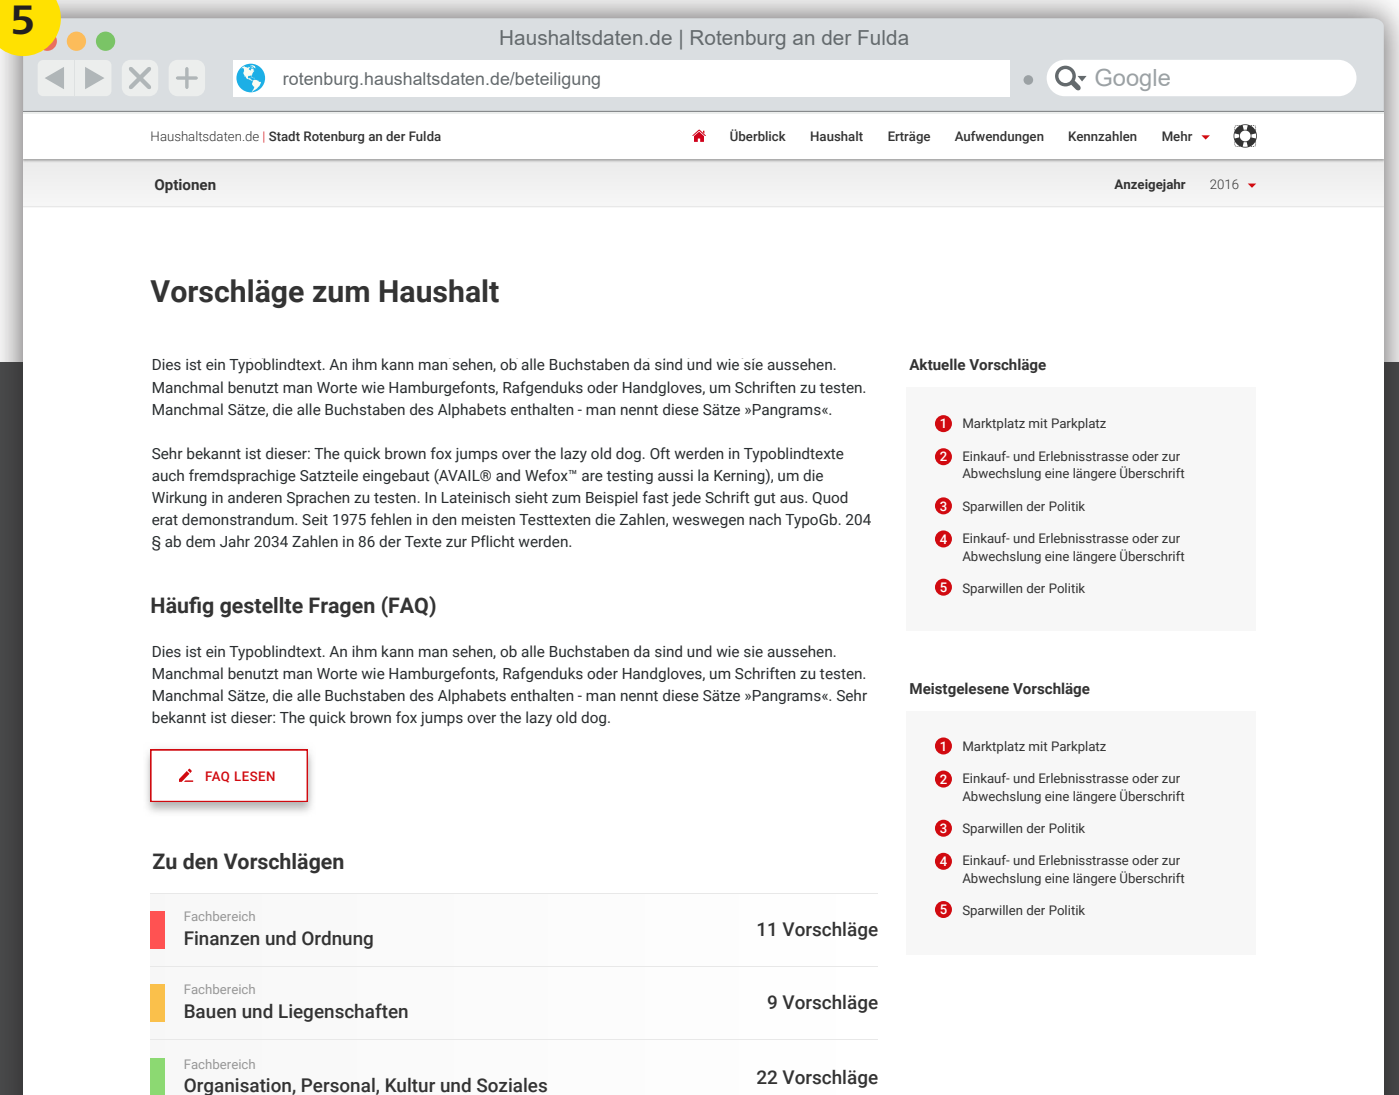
5

Haushaltsdaten.de | Rotenburg an der Fulda

rotenburg.haushaltsdaten.de/beteiligung

Google

Haushaltsdaten.de | Stadt Rotenburg an der Fulda

Überblick Haushalt Erträge Aufwendungen Kennzahlen Mehr

Optionen

Anzeigejahr 2016

Vorschläge zum Haushalt

Dies ist ein Typoblindtext. An ihm kann man sehen, ob alle Buchstaben da sind und wie sie aussehen. Manchmal benutzt man Worte wie Hamburgefonts, Rafgenduks oder Handgloves, um Schriften zu testen. Manchmal Sätze, die alle Buchstaben des Alphabets enthalten - man nennt diese Sätze »Pangrams«.

Sehr bekannt ist dieser: The quick brown fox jumps over the lazy old dog. Oft werden in Typoblindtexte auch fremdsprachige Satzteile eingebaut (AVAIL® and Wefox™ are testing aussi la Kerning), um die Wirkung in anderen Sprachen zu testen. In Lateinisch sieht zum Beispiel fast jede Schrift gut aus. Quod erat demonstrandum. Seit 1975 fehlen in den meisten Testtexten die Zahlen, weswegen nach TypoGb. 204 § ab dem Jahr 2034 Zahlen in 86 der Texte zur Pflicht werden.

Häufig gestellte Fragen (FAQ)

Dies ist ein Typoblindtext. An ihm kann man sehen, ob alle Buchstaben da sind und wie sie aussehen. Manchmal benutzt man Worte wie Hamburgefonts, Rafgenduks oder Handgloves, um Schriften zu testen. Manchmal Sätze, die alle Buchstaben des Alphabets enthalten - man nennt diese Sätze »Pangrams«. Sehr bekannt ist dieser: The quick brown fox jumps over the lazy old dog.

FAQ LESEN

Zu den Vorschlägen

Fachbereich
Finanzen und Ordnung
11 Vorschläge

Fachbereich
Bauen und Liegenschaften
9 Vorschläge

Fachbereich
Organisation, Personal, Kultur und Soziales
22 Vorschläge

Aktuelle Vorschläge

1 Marktplatz mit Parkplatz
2 Einkauf- und Erlebnisstrasse oder zur Abwechslung eine längere Überschrift
3 Sparwillen der Politik
4 Einkauf- und Erlebnisstrasse oder zur Abwechslung eine längere Überschrift
5 Sparwillen der Politik

Meistgelesene Vorschläge

1 Marktplatz mit Parkplatz
2 Einkauf- und Erlebnisstrasse oder zur Abwechslung eine längere Überschrift
3 Sparwillen der Politik
4 Einkauf- und Erlebnisstrasse oder zur Abwechslung eine längere Überschrift
5 Sparwillen der Politik